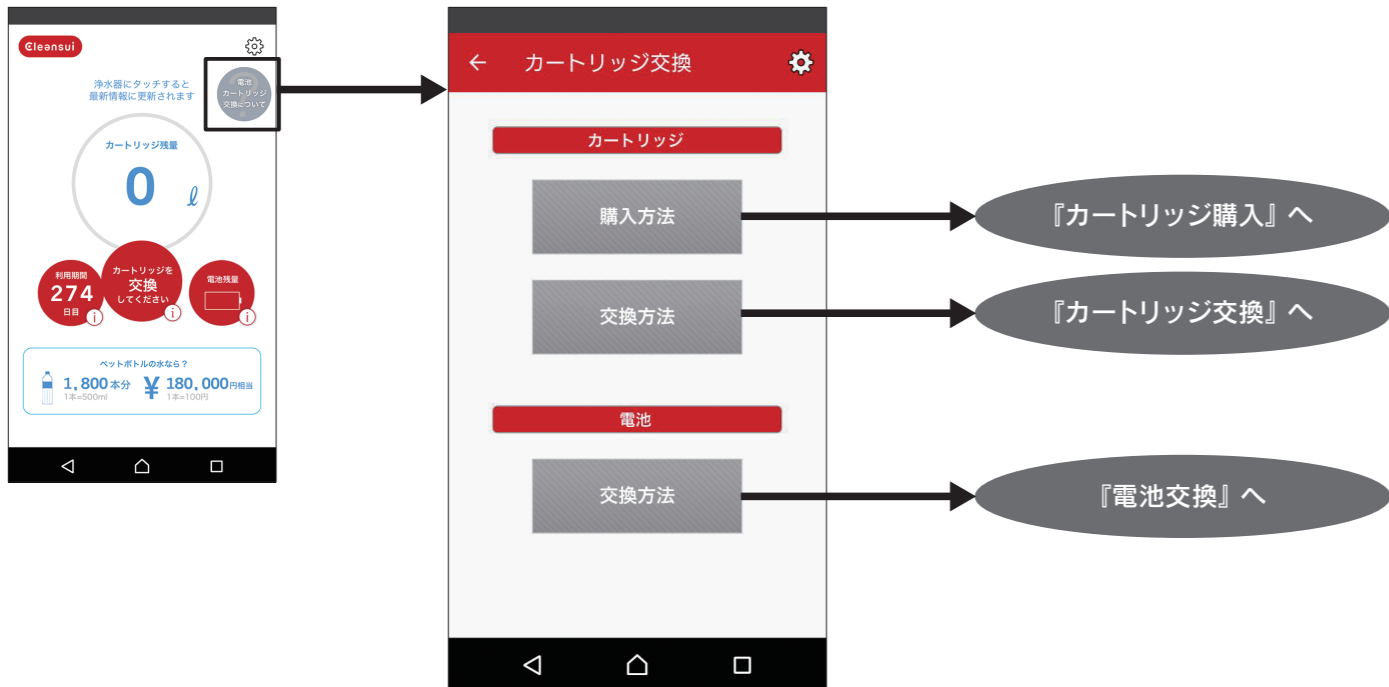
Cleansui

浄水器にタッチすると最新情報に更新されます

電池
カートリッジ
交換について

カートリッジ残量
0 ℓ

利用期間
274
日目

カートリッジを
交換
してください

電池残量

ペットボトルの水なら？
1，800本分
1本=500ml
¥ 180，000円相当
1本=100円

← カートリッジ交換

カートリッジ

購入方法

交換方法

電池

交換方法

『カートリッジ購入』へ

『カートリッジ交換』へ

『電池交換』へ